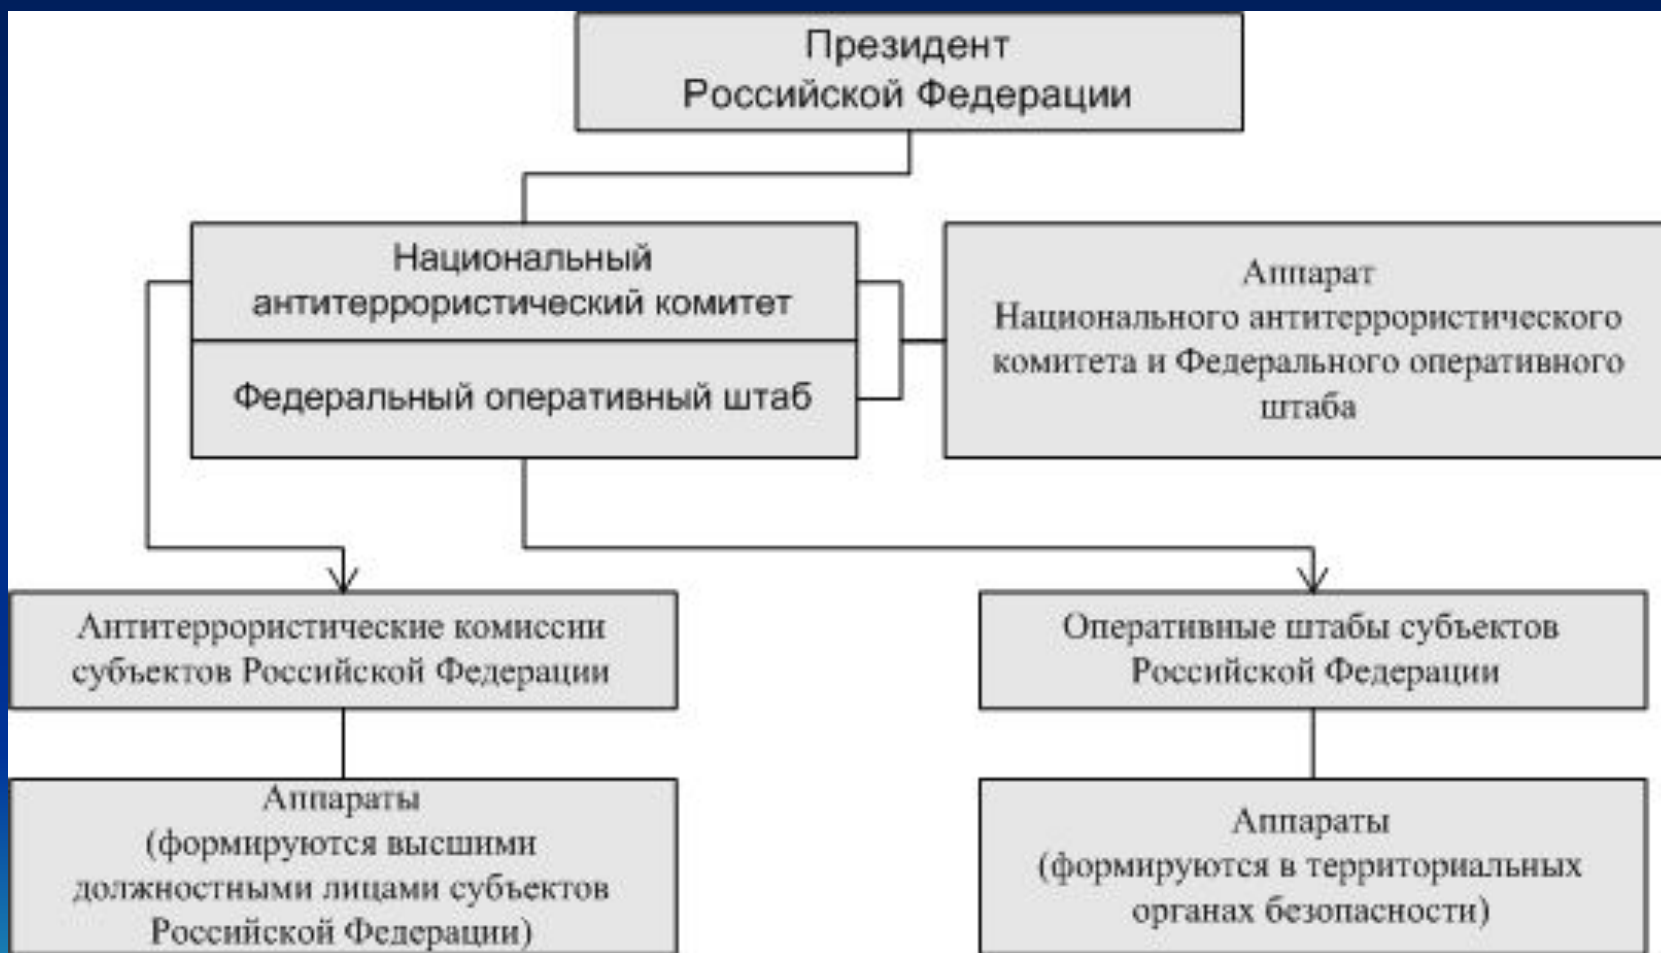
Президент Российской Федерации

Национальный антитеррористический комитет

Федеральный оперативный штаб

Аппарат Национального антитеррористического комитета и Федерального оперативного штаба

Антитеррористические комиссии субъектов Российской Федерации

Оперативные штабы субъектов Российской Федерации

Аппараты (формируются высшими должностными лицами субъектов Российской Федерации)

Аппараты (формируются в территориальных органах безопасности)